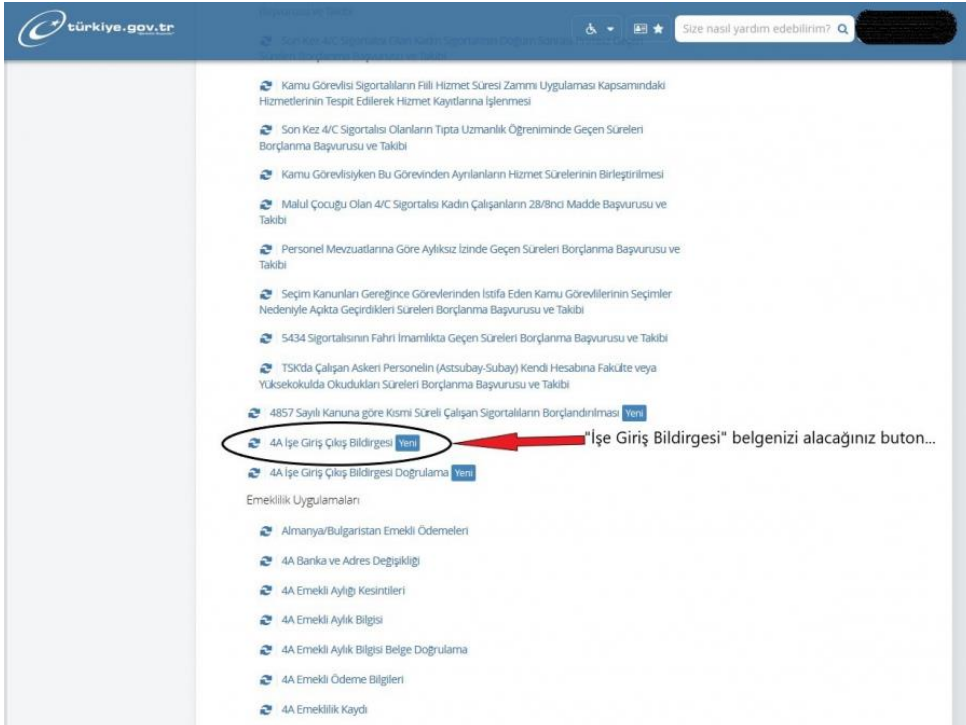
türkiye.gov.tr

Size nasıl yardım edebilirim?

Başvurusu ve Takibi

Son Kez 4/C Sigortalısı Olan Kadın Sigortalının Doğum Sonrası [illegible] Geçen Süreleri Borçlanma Başvurusu ve Takibi

Kamu Görevlisi Sigortalıların Fiili Hizmet Süresi Zammı Uygulaması Kapsamındaki Hizmetlerinin Tespit Edilerek Hizmet Kayıtlarına İşlenmesi

Son Kez 4/C Sigortalısı Olanların Tıpta Uzmanlık Öğreniminde Geçen Süreleri Borçlanma Başvurusu ve Takibi

Kamu Görevlisiyken Bu Görevinden Ayrılanların Hizmet Sürelerinin Birleştirilmesi

Malul Çocuğu Olan 4/C Sigortalısı Kadın Çalışanların 28/8nci Madde Başvurusu ve Takibi

Personel Mevzuatlarına Göre Aylıksız İzinde Geçen Süreleri Borçlanma Başvurusu ve Takibi

Seçim Kanunları Gereğince Görevlerinden İstifa Eden Kamu Görevlilerinin Seçimler Nedeniyle Açıkta Geçirdikleri Süreleri Borçlanma Başvurusu ve Takibi

5434 Sigortalısının Fahri İmamlıkta Geçen Süreleri Borçlanma Başvurusu ve Takibi

TSK'da Çalışan Askeri Personelin (Astsubay-Subay) Kendi Hesabına Fakülte veya Yüksekokulda Okudukları Süreleri Borçlanma Başvurusu ve Takibi

4857 Sayılı Kanuna göre Kısmi Süreli Çalışan Sigortalıların Borçlandırılması Yeni

4A İşe Giriş Çıkış Bildirgesi Yeni

"İşe Giriş Bildirgesi" belgenizi alacağınız buton...

4A İşe Giriş Çıkış Bildirgesi Doğrulama Yeni

Emeklilik Uygulamaları

Almanya/Bulgaristan Emekli Ödemeleri

4A Banka ve Adres Değişikliği

4A Emekli Aylığı Kesintileri

4A Emekli Aylık Bilgisi

4A Emekli Aylık Bilgisi Belge Doğrulama

4A Emekli Ödeme Bilgileri

4A Emeklilik Kaydı